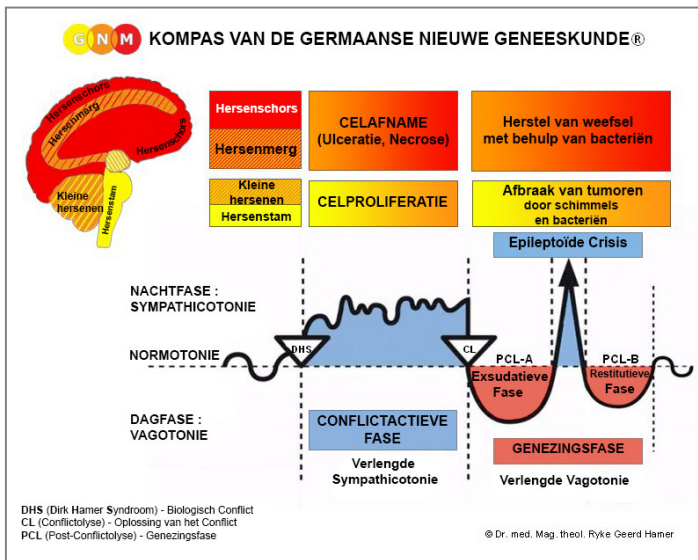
G N M KOMPAS VAN DE GERMAANSE NIEUWE GENEESKUNDE®

Hersenschors
Hersenmerg
Hersenschors
Kleine hersenen
Hersenstam

| Hersenschors | CELAFNAME (Ulceratie, Necrose) | Herstel van weefsel met behulp van bacteriën |
|---|---|---|
| Hersenmerg | | |
| Kleine hersenen | CELPROLIFERATIE | Afbraak van tumoren door schimmels en bacteriën |
| Hersenstam | | |

Epileptoïde Crisis

NACHTFASE : SYMPATHICOTONIE

NORMOTONIE

DHS

CL

PCL-A

Exsudatieve Fase

PCL-B

Restitutieve Fase

DAGFASE : VAGOTONIE

CONFLICTACTIEVE FASE

Verlengde Sympathicotonie

GENEZINGSFASE

Verlengde Vagotonie

DHS (Dirk Hamer Syndroom) - Biologisch Conflict
CL (Conflictolyse) - Oplossing van het Conflict
PCL (Post-Conflictolyse) - Genezingsfase

© Dr. med. Mag. theol. Ryke Geerd Hamer